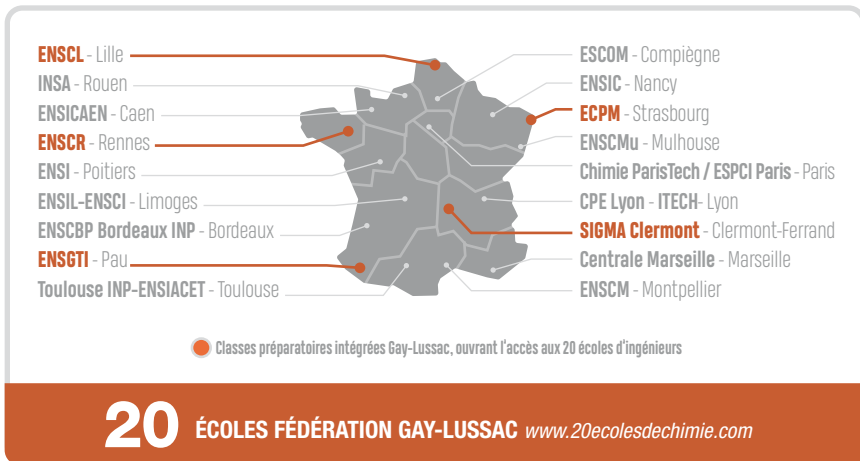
ENSCL - Lille
INSA - Rouen
ENSICAEN - Caen
ENSCR - Rennes
ENSI - Poitiers
ENSIL-ENSCI - Limoges
ENSCBP Bordeaux INP - Bordeaux
ENSGTI - Pau
Toulouse INP-ENSIACET - Toulouse

ESCOM - Compiègne
ENSIC - Nancy
ECPM - Strasbourg
ENSCMu - Mulhouse
Chimie ParisTech / ESPCI Paris - Paris
CPE Lyon - ITECH- Lyon
SIGMA Clermont - Clermont-Ferrand
Centrale Marseille - Marseille
ENSCM - Montpellier

Classes préparatoires intégrées Gay-Lussac, ouvrant l'accès aux 20 écoles d'ingénieurs

20 ÉCOLES FÉDÉRATION GAY-LUSSAC www.20ecolesdechimie.com